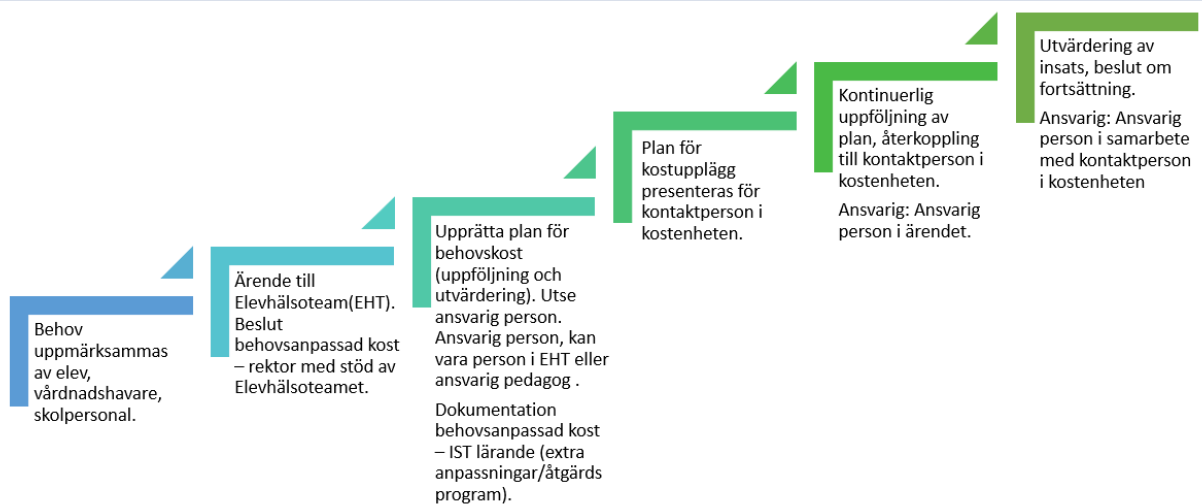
Behov uppmärksammas av elev, vårdnadshavare, skolpersonal.

Ärende till Elevhälsoteam(EHT). Beslut behovsanpassad kost – rektor med stöd av Elevhälsoteamet.

Upprätta plan för behovskost (uppföljning och utvärdering). Utse ansvarig person. Ansvarig person, kan vara person i EHT eller ansvarig pedagog .

Dokumentation behovsanpassad kost – IST lärande (extra anpassningar/åtgärds program).

Plan för kostupplägg presenteras för kontaktperson i kostenheten.

Kontinuerlig uppföljning av plan, återkoppling till kontaktperson i kostenheten.

Ansvarig: Ansvarig person i ärendet.

Utvärdering av insats, beslut om fortsättning.

Ansvarig: Ansvarig person i samarbete med kontaktperson i kostenheten